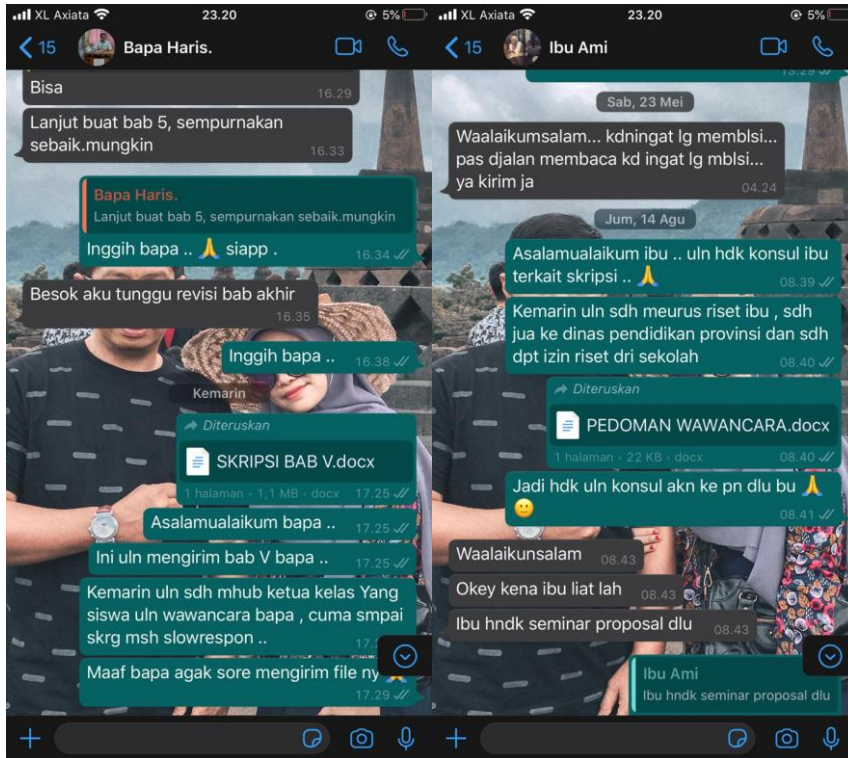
XL Axiata 23.20 5%
15 Bapa Haris.

Bisa 16.29

Lanjut buat bab 5, sempurnakan sebaik.mungkin 16.33

Bapa Haris.
Lanjut buat bab 5, sempurnakan sebaik.mungkin
Inggih bapa .. 🙏 siapp . 16.34

Besok aku tunggu revisi bab akhir 16.35

Inggih bapa .. 16.38

Kemarin

Diteruskan
SKRIPSI BAB V.docx
1 halaman · 1,1 MB · docx 17.25

Asalamualaikum bapa .. 17.25

Ini uln mengirim bab V bapa .. 17.25

Kemarin uln sdh mhub ketua kelas Yang siswa uln wawancara bapa , cuma smpai skrg msh slowrespon .. 17.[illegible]

Maaf bapa agak sore mengirim file ny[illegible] 17.29

XL Axiata 23.20 5%
15 Ibu Ami

Sab, 23 Mei

Waalaikumsalam... kdningat lg memblsi... pas djalan membaca kd ingat lg mblsi... ya kirim ja 04.24

Jum, 14 Agu

Asalamualaikum ibu .. uln hdk konsul ibu terkait skripsi .. 🙏 08.39

Kemarin uln sdh meurus riset ibu , sdh jua ke dinas pendidikan provinsi dan sdh dpt izin riset dri sekolah 08.40

Diteruskan
PEDOMAN WAWANCARA.docx
1 halaman · 22 KB · docx 08.40

Jadi hdk uln konsul akn ke pn dlu bu 🙏 🙂 08.41

Waalaikunsalam 08.43

Okey kena ibu liat lah 08.43

Ibu hndk seminar proposal dlu 08.43

Ibu Ami
Ibu hndk seminar proposal dlu